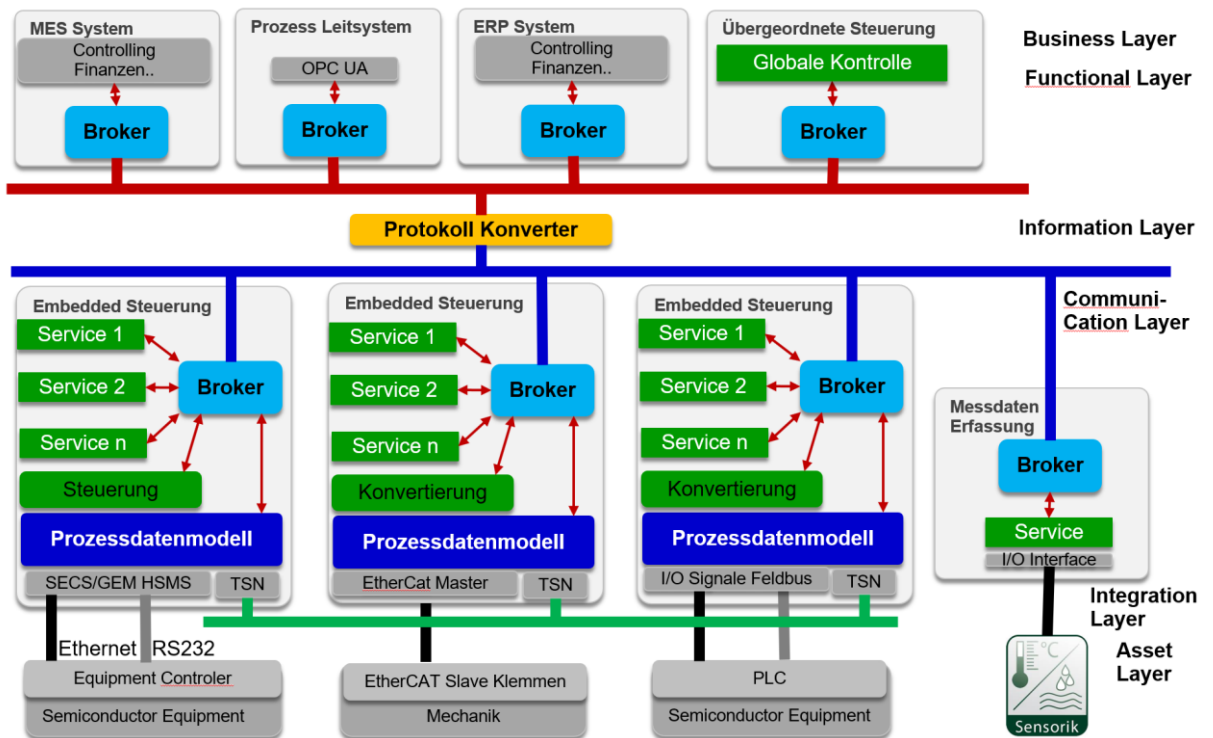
MES System
Controlling Finanzen..
Broker

Prozess Leitsystem
OPC UA
Broker

ERP System
Controlling Finanzen..
Broker

Übergeordnete Steuerung
Globale Kontrolle
Broker

Business Layer
Functional Layer

Protokoll Konverter

Information Layer

Communi-Cation Layer

Embedded Steuerung
Service 1
Service 2
Service n
Broker
Steuerung
Prozessdatenmodell
SECS/GEM HSMS
TSN

Embedded Steuerung
Service 1
Service 2
Service n
Broker
Konvertierung
Prozessdatenmodell
EtherCat Master
TSN

Embedded Steuerung
Service 1
Service 2
Service n
Broker
Konvertierung
Prozessdatenmodell
I/O Signale Feldbus
TSN

Messdaten Erfassung
Broker
Service
I/O Interface

Integration Layer
Asset Layer

Ethernet
RS232
Equipment Controler
Semiconductor Equipment

EtherCAT Slave Klemmen
Mechanik

PLC
Semiconductor Equipment

°C
Sensorik